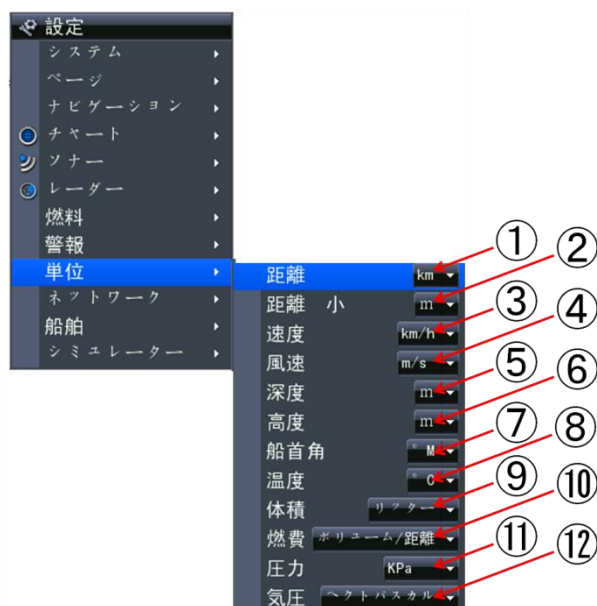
設定
システム
ページ
ナビゲーション
チャート
ソナー
レーダー
燃料
警報
単位
ネットワーク
船舶
シミュレーター

距離 km
距離 小 m
速度 km/h
風速 m/s
深度 m
高度 m
船首角 °M
温度 °C
体積 リッター
燃費 ボリューム/距離
圧力 KPa
気圧 ヘクトパスカル

①
②
③
④
⑤
⑥
⑦
⑧
⑨
⑩
⑪
⑫